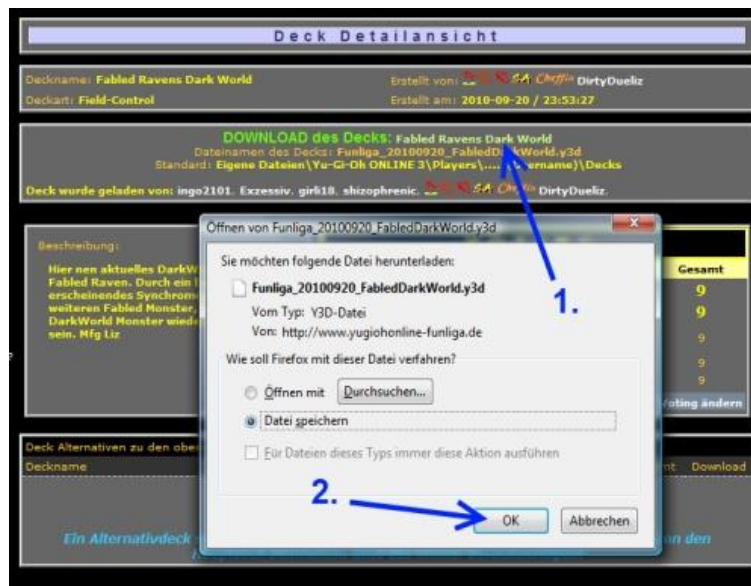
Deck Detailansicht

Deckname: Fabled Ravens Dark World
Deckart: Field-Control

Erstellt von: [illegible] DirtyDueliz
Erstellt am: 2010-09-20 / 23:53:27

DOWNLOAD des Decks: Fabled Ravens Dark World
Dateinamen des Decks: Funliga_20100920_FabledDarkWorld.y3d
Standard: Eigene Dateien\Yu-Gi-Oh ONLINE 3\Players\....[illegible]rname)\Decks
Deck wurde geladen von: ingo2101. Exzessiv. girli18. shizophrenic. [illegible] DirtyDueliz.

Beschreibung:
Hier nen aktuelles DarkW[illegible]
Fabled Raven. Durch ein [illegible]
erscheinendes Synchro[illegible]
weiteren Fabled Monster, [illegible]
DarkWorld Monster wied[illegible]
sein. Mfg Liz

Gesamt
9
9
9
9
9
Voting ändern

Deck Alternativen zu den obe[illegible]
Deckname
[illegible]nt Download

Ein Alternativdeck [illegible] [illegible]n den

Öffnen von Funliga_20100920_FabledDarkWorld.y3d

Sie möchten folgende Datei herunterladen:
Funliga_20100920_FabledDarkWorld.y3d
Vom Typ: Y3D-Datei
Von: http://www.yugiohonline-funliga.de

Wie soll Firefox mit dieser Datei verfahren?
Öffnen mit
Durchsuchen...
Datei speichern
Für Dateien dieses Typs immer diese Aktion ausführen

OK
Abbrechen

1.
2.